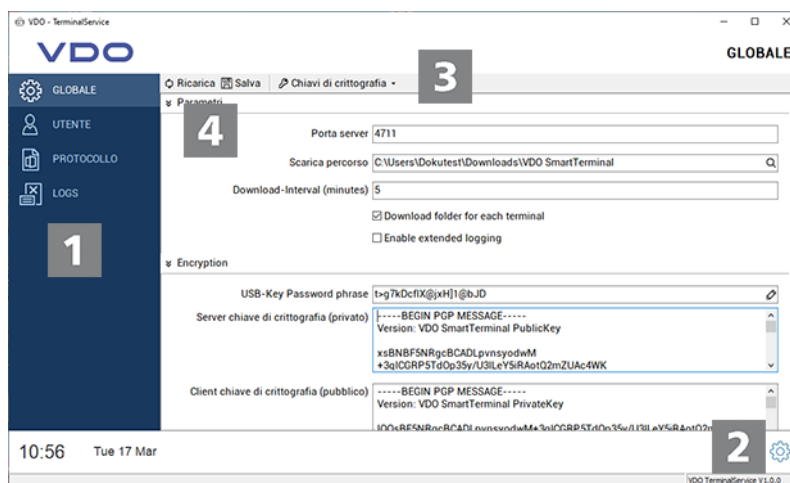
VDO - TerminalService

VDO

GLOBALE

GLOBALE
UTENTE
PROTOCOLLO
LOGS

1

Ricarica Salva Chiavi di crittografia

3

Parametri

4

Porta server 4711

Scarica percorso C:\Users\Dokutest\Downloads\VDO SmartTerminal

Download-Interval (minutes) 5

☑ Download folder for each terminal

☐ Enable extended logging

Encryption

USB-Key Password phrase t>g7kDcflX@jxH]1@bJD

Server chiave di crittografia (privato) -----BEGIN PGP MESSAGE----- Version: VDO SmartTerminal PublicKey

xsBNBF5NRgcBCADLpvnsyodwM +3qICGRP5TdOp35y/U3lLeY5iRAotQ2mZUAc4WK

Client chiave di crittografia (pubblico) -----BEGIN PGP MESSAGE----- Version: VDO SmartTerminal PrivateKey

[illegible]

10:56 Tue 17 Mar

2

VDO TerminalService V1.0.0